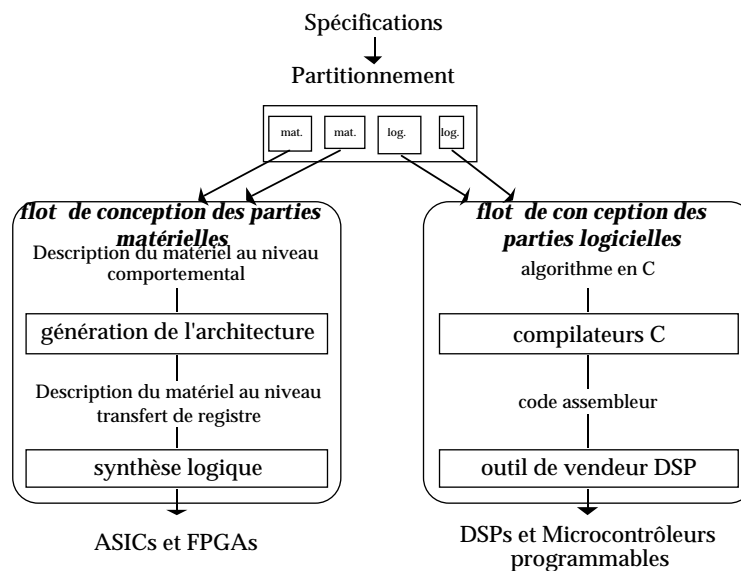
Spécifications

Partitionnement

mat. mat. log. log.

flot de conception des parties matérielles

Description du matériel au niveau comportemental

génération de l'architecture

Description du matériel au niveau transfert de registre

synthèse logique

ASICs et FPGAs

flot de con ception des parties logicielles

algorithme en C

compilateurs C

code assembleur

outil de vendeur DSP

DSPs et Microcontrôleurs programmables